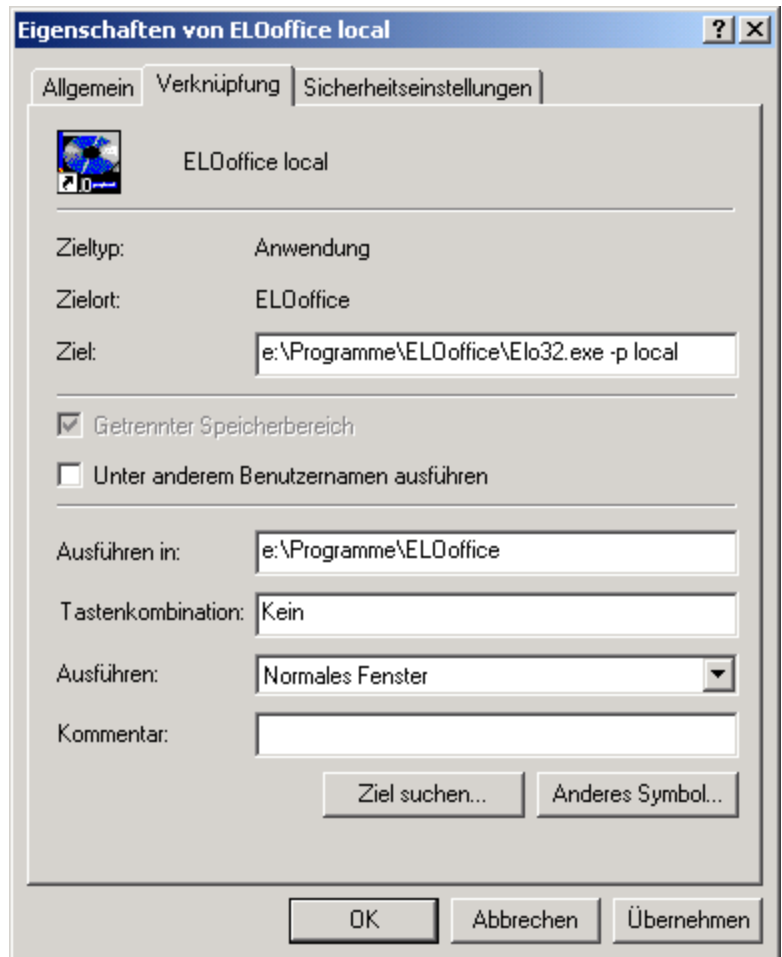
Eigenschaften von ELOoffice local

?
X

Allgemein
Verknüpfung
Sicherheitseinstellungen

ELOoffice local

Zieltyp: Anwendung

Zielort: ELOoffice

Ziel: e:\Programme\ELOoffice\Elo32.exe -p local

Getrennter Speicherbereich

Unter anderem Benutzernamen ausführen

Ausführen in: e:\Programme\ELOoffice

Tastenkombination: Kein

Ausführen: Normales Fenster

Kommentar:

Ziel suchen...
Anderes Symbol...

OK
Abbrechen
Übernehmen